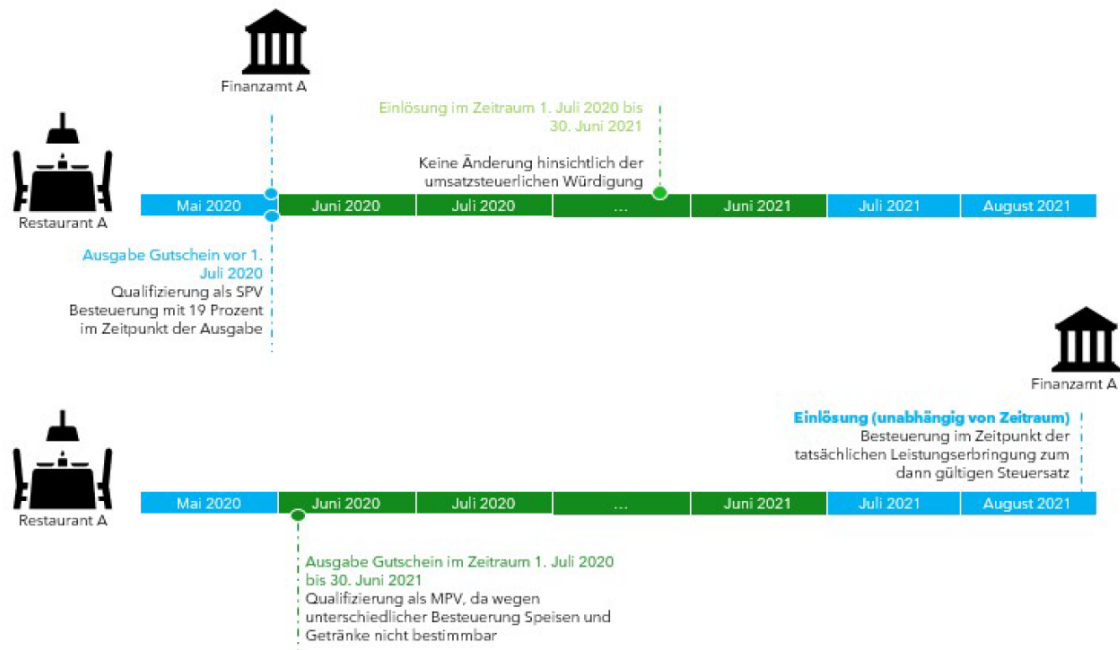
Finanzamt A

Einlösung im Zeitraum 1. Juli 2020 bis 30. Juni 2021

Keine Änderung hinsichtlich der umsatzsteuerlichen Würdigung

Restaurant A

| Mai 2020 | Juni 2020 | Juli 2020 | ... | Juni 2021 | Juli 2021 | August 2021 |
|---|---|---|---|---|---|---|

Ausgabe Gutschein vor 1. Juli 2020

Qualifizierung als SPV Besteuerung mit 19 Prozent im Zeitpunkt der Ausgabe

Finanzamt A

Einlösung (unabhängig von Zeitraum)

Besteuerung im Zeitpunkt der tatsächlichen Leistungserbringung zum dann gültigen Steuersatz

Restaurant A

| Mai 2020 | Juni 2020 | Juli 2020 | ... | Juni 2021 | Juli 2021 | August 2021 |
|---|---|---|---|---|---|---|

Ausgabe Gutschein im Zeitraum 1. Juli 2020 bis 30. Juni 2021

Qualifizierung als MPV, da wegen unterschiedlicher Besteuerung Speisen und Getränke nicht bestimmbar